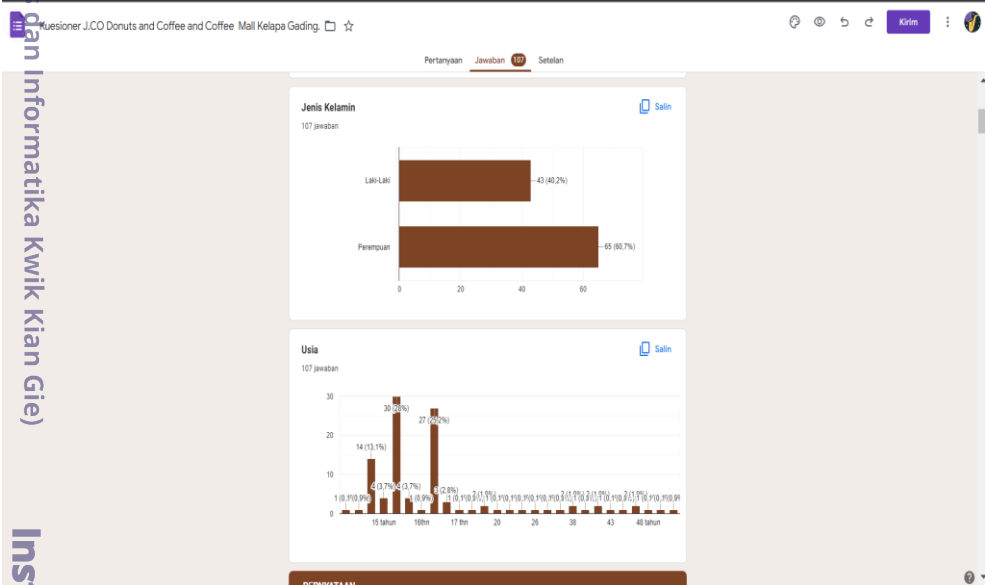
Kuesioner J.CO Donuts and Coffee and Coffee Mall Kelapa Gading.

Kirim

Pertanyaan Jawaban 107 Setelan

Jenis Kelamin
107 jawaban

Salin

Laki-Laki 43 (40,2%)
Perempuan 65 (60,7%)

0 20 40 60

Usia
107 jawaban

Salin

30 20 10 0

1 (0,9%) 1 (0,9%) 14 (13,1%) 4 (3,7%) 30 (28%) 4 (3,7%) 1 (0,9%) 27 (25,2%) 3 (2,8%) 1 (0,9%) 2 (1,9%) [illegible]

15 tahun 16thn 17 thn 20 26 38 43 40 tahun

dan Informatika Kwik Kian Gie)

Ins

PERNYATAAN